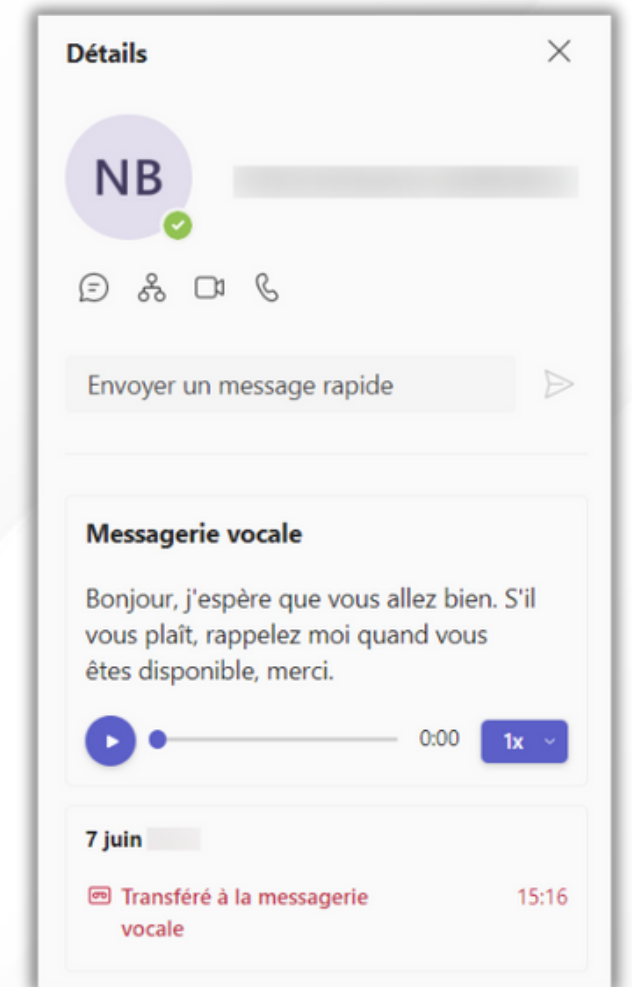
Détails

NB

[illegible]

Envoyer un message rapide

Messagerie vocale

Bonjour, j'espère que vous allez bien. S'il vous plaît, rappelez moi quand vous êtes disponible, merci.

0:00 1x

7 juin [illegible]

Transféré à la messagerie vocale 15:16